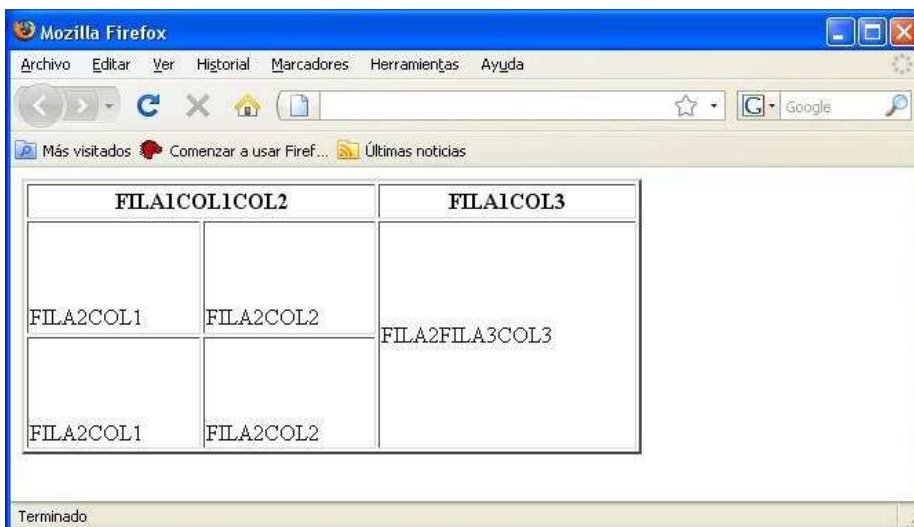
Mozilla Firefox

Archivo Editar Ver Historial Marcadores Herramientas Ayuda

Google

Más visitados Comenzar a usar Firef... Últimas noticias

| FILA1COL1COL2 | | FILA1COL3 |
|---|---|---|
| FILA2COL1 | FILA2COL2 | FILA2FILA3COL3 |
| FILA2COL1 | FILA2COL2 | |

Terminado